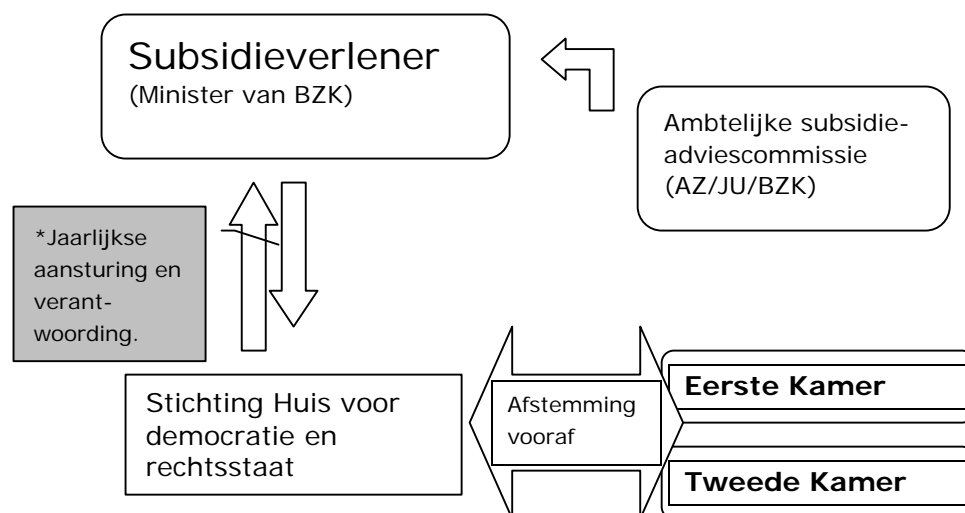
Subsidieverlener
(Minister van BZK)

Ambtelijke subsidieadviescommissie (AZ/JU/BZK)

*Jaarlijkse aansturing en verantwoording.

Stichting Huis voor democratie en rechtsstaat

Afstemming vooraf

Eerste Kamer

Tweede Kamer